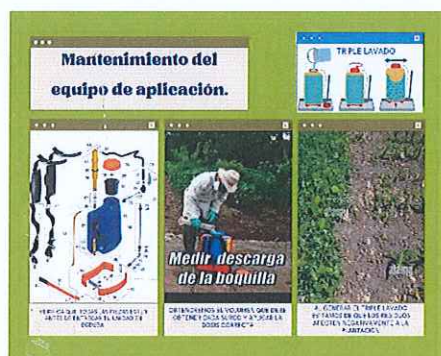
Mantenimiento del equipo de aplicación.

TRIPLE LAVADO

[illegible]

Medir descarga de la boquilla

DETERMINEMOS EL VOLUMEN QUE EN EL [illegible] Y AJUSTAR LA DOSIS CORRECTA

AL GENERAR EL TRIPLE LAVADO EVITAMOS QUE LOS RESIDUOS AFECTEN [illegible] A LA PLANTACIÓN